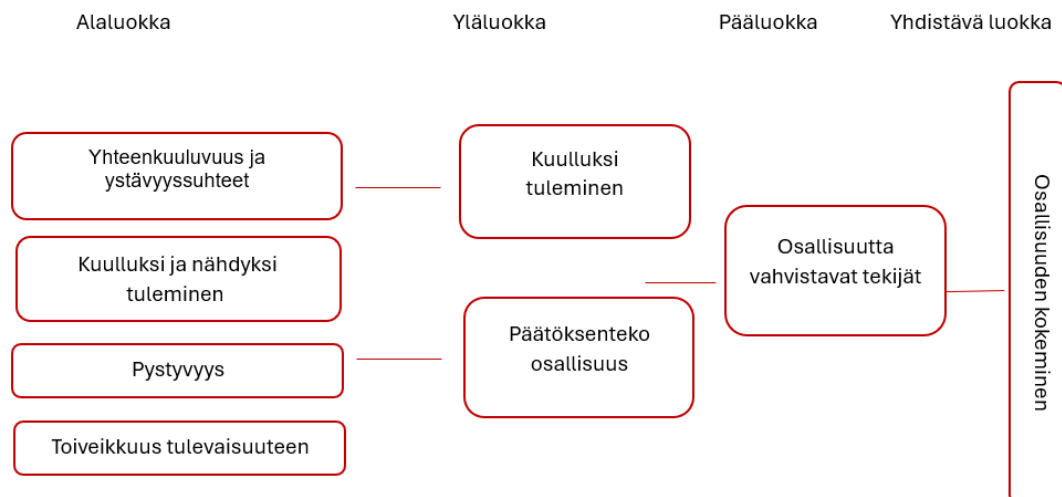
Alaluokka

Yläluokka

Pääluokka

Yhdistävä luokka

Yhteenkuuluvuus ja ystävyyssuhteet

Kuulluksi ja nähdyksi tuleminen

Pystyvyys

Toiveikkuus tulevaisuuteen

Kuulluksi tuleminen

Päätöksenteko osallisuus

Osallisuutta vahvistavat tekijät

Osallisuuden kokeminen